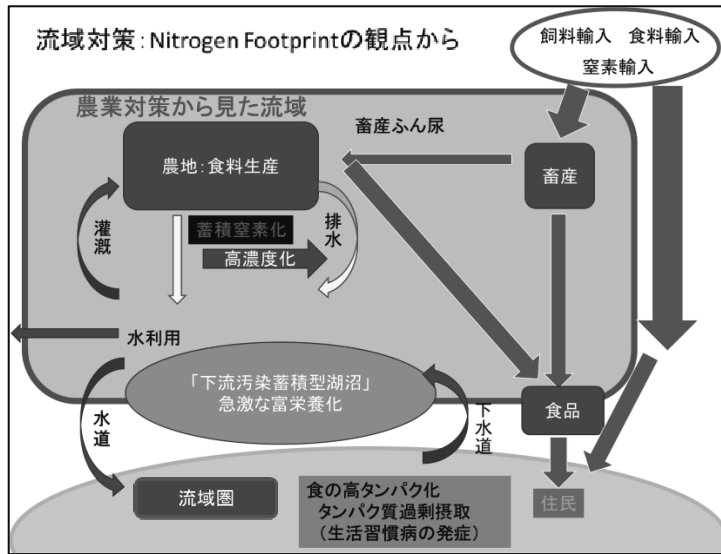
流域対策：Nitrogen Footprintの観点から

飼料輸入　食料輸入
窒素輸入

農業対策から見た流域

畜産ふん尿

農地：食料生産

畜産

灌漑

蓄積窒素化

排水

高濃度化

水利用

「下流汚染蓄積型湖沼」
急激な富栄養化

水道

下水道

食品

流域圏

食の高タンパク化
タンパク質過剰摂取
（生活習慣病の発症）

住民